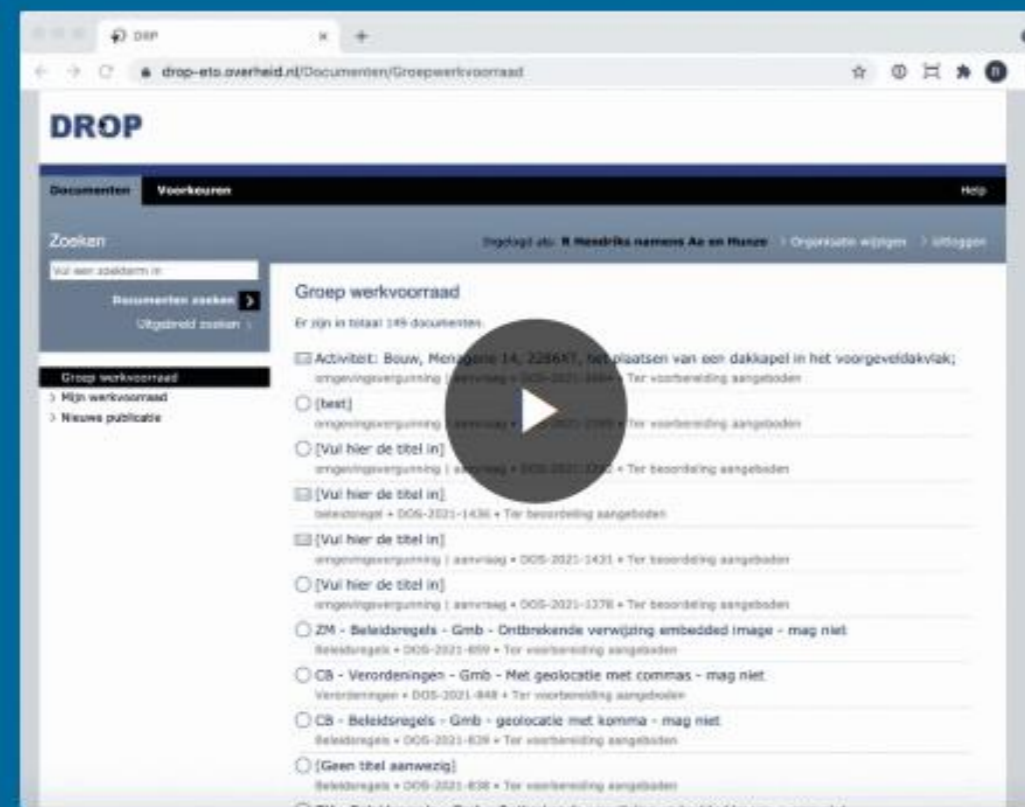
DROP

drop-eto.overheid.nl/Documenten/Groepwerkvoorraad

DROP

Documenten Voorkeuren Help

Zoeken

Ingelogd als: R Hendriks namens Aa en Hunze Organisatie wijzigen Uitloggen

Vul een zoekterm in

Documenten zoeken

Uitgebreid zoeken

Groep werkvoorraad

Mijn werkvoorraad

Nieuwe publicatie

Groep werkvoorraad

Er zijn in totaal 149 documenten.

Activiteit: Bouw, Menagerie 14, 2286KT, het plaatsen van een dakkapel in het voorgeveldakvlak;
omgevingsvergunning | aanvraag • DOS-2021-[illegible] • Ter voorbereiding aangeboden

[test]
omgevingsvergunning | aanvraag • DOS-2021-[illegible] • Ter voorbereiding aangeboden

[Vul hier de titel in]
omgevingsvergunning | aanvraag • DOS-2021-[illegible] • Ter beoordeling aangeboden

[Vul hier de titel in]
beleidsregel • DOS-2021-1436 • Ter beoordeling aangeboden

[Vul hier de titel in]
omgevingsvergunning | aanvraag • DOS-2021-1431 • Ter beoordeling aangeboden

[Vul hier de titel in]
omgevingsvergunning | aanvraag • DOS-2021-1278 • Ter beoordeling aangeboden

ZM - Beleidsregels - Gmb - Ontbrekende verwijzing embedded image - mag niet
Beleidsregels • DOS-2021-859 • Ter voorbereiding aangeboden

CB - Verordeningen - Gmb - Met geolocatie met commas - mag niet
Verordeningen • DOS-2021-848 • Ter voorbereiding aangeboden

CB - Beleidsregels - Gmb - geolocatie met komma - mag niet
Beleidsregels • DOS-2021-839 • Ter voorbereiding aangeboden

[Geen titel aanwezig]
Beleidsregels • DOS-2021-838 • Ter voorbereiding aangeboden